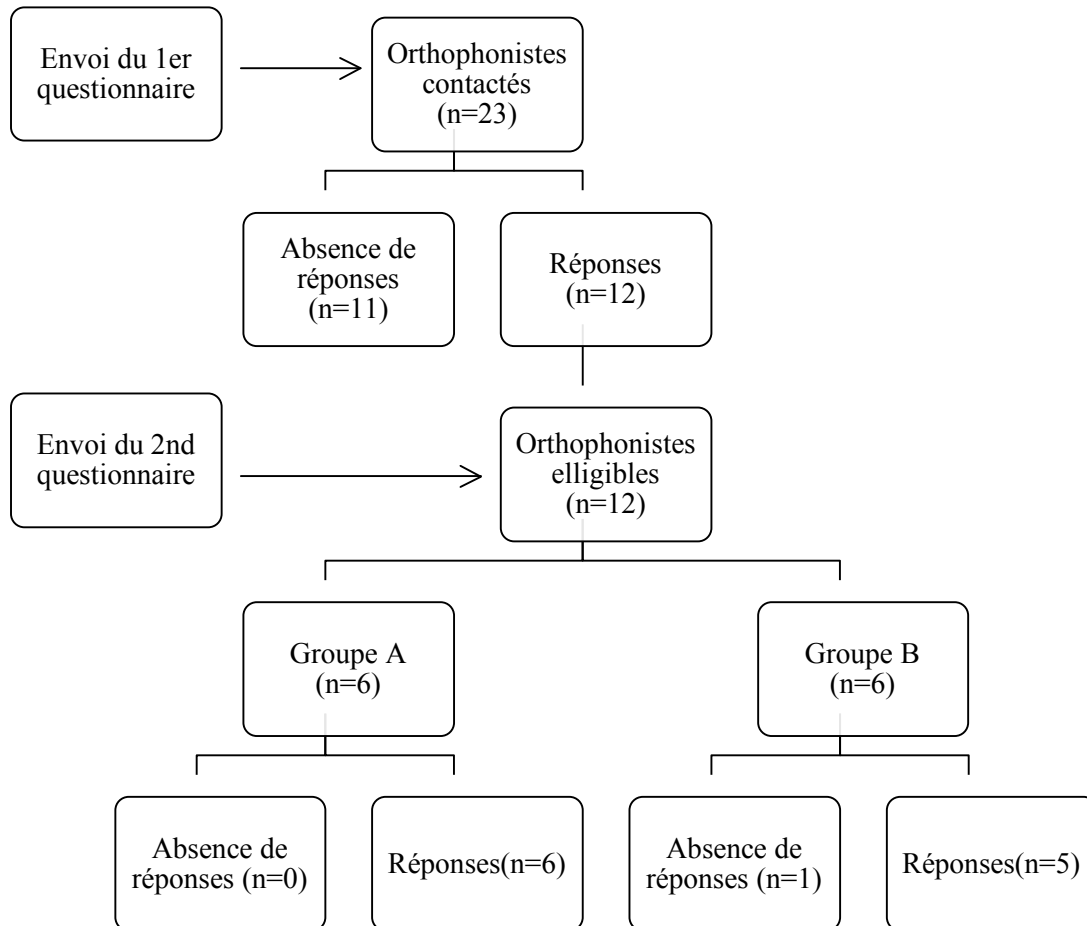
Envoi du 1er questionnaire

Orthophonistes contactés (n=23)

Absence de réponses (n=11)

Réponses (n=12)

Envoi du 2nd questionnaire

Orthophonistes elligibles (n=12)

Groupe A (n=6)

Groupe B (n=6)

Absence de réponses (n=0)

Réponses(n=6)

Absence de réponses (n=1)

Réponses(n=5)